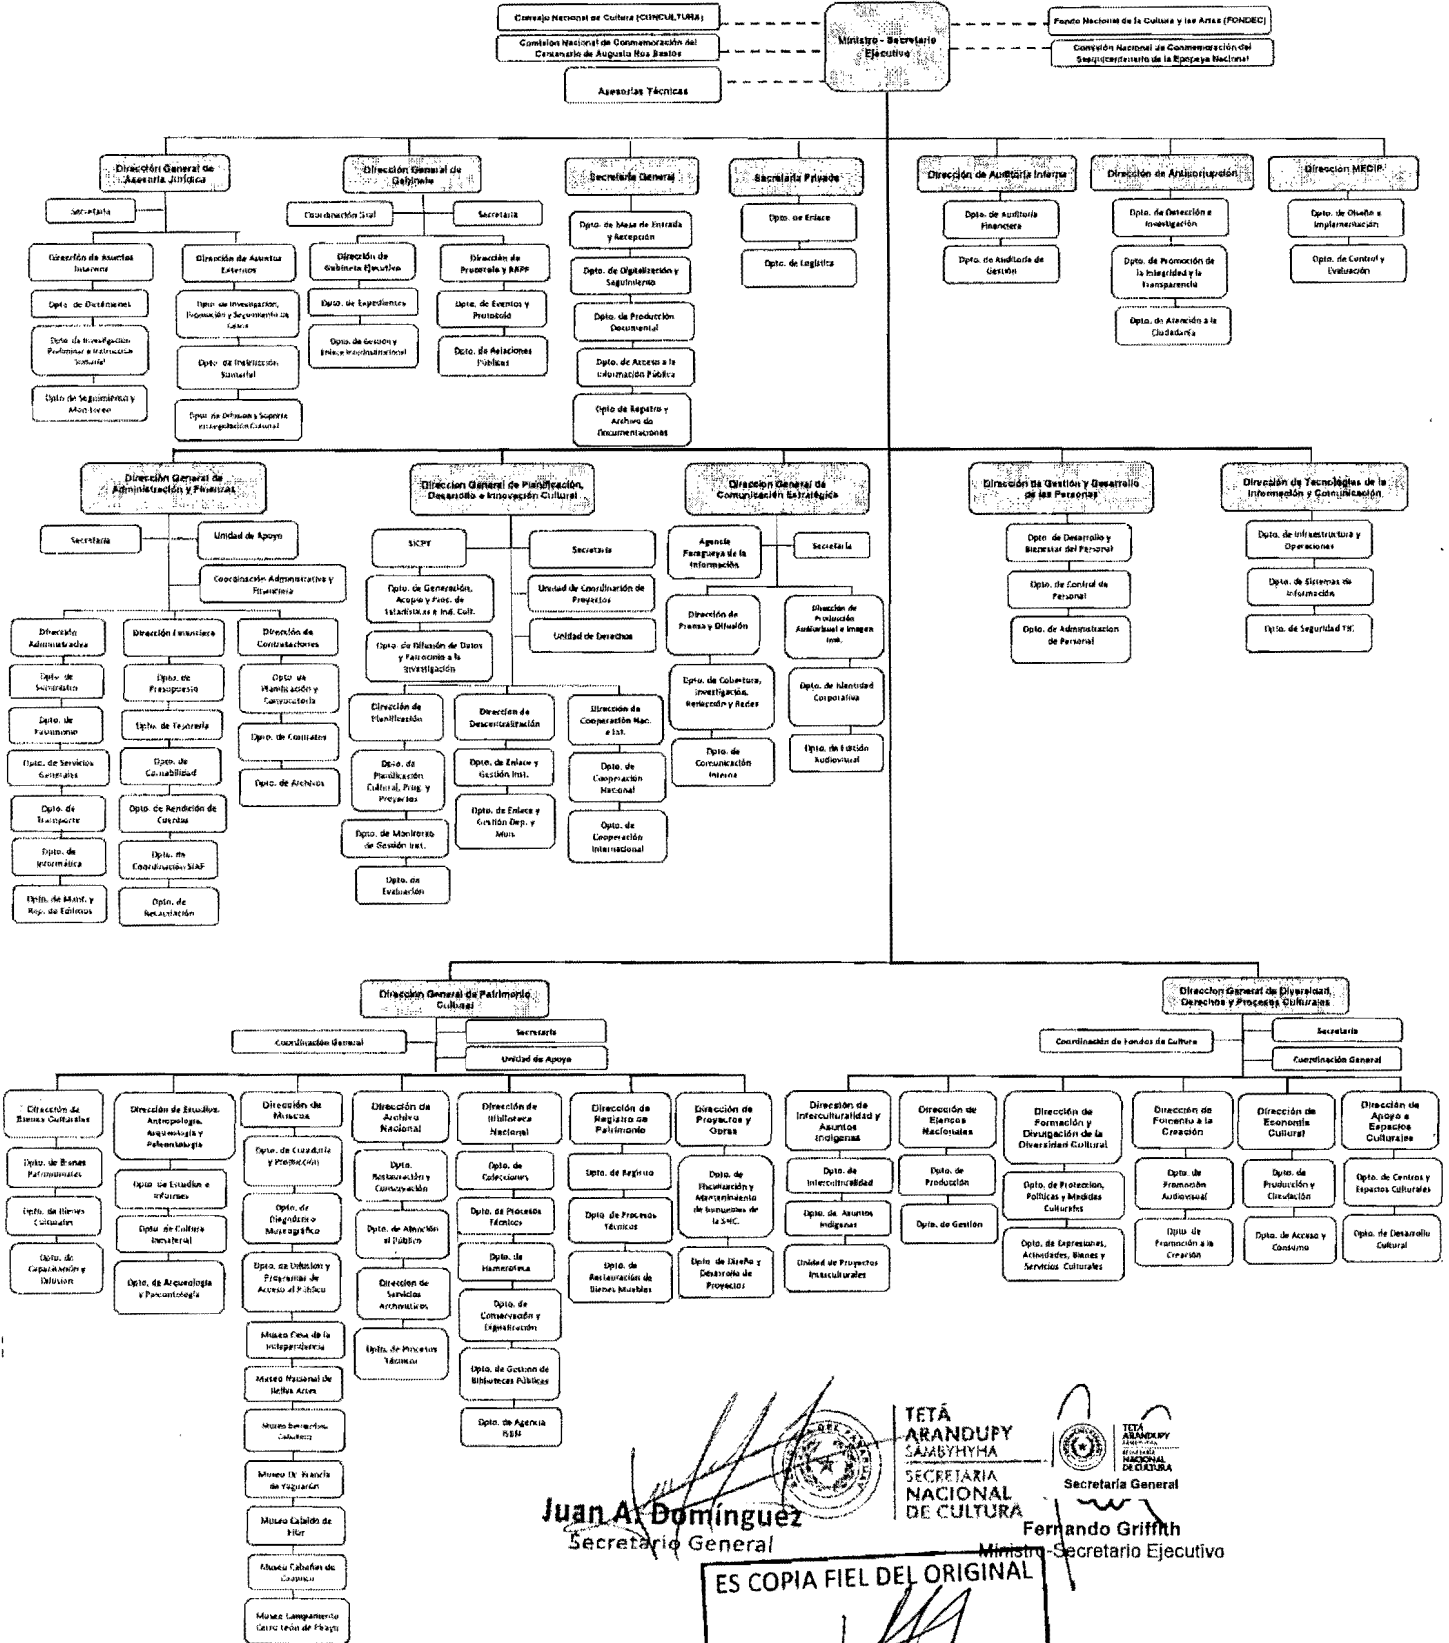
Consejo Nacional de Cultura (CONCULTURA)

Comisión Nacional de Conmemoración del Centenario de Augusto Roa Bastos

Asesorías Técnicas

Ministro - Secretario Ejecutivo

Fondo Nacional de la Cultura y las Artes (FONDEC)

Comisión Nacional de Conmemoración del Sesquicentenario de la Epopeya Nacional

Dirección General de Asesoría Jurídica
Secretaría
Dirección de Asuntos Internos
Dpto. de Dictámenes
Dpto. de Investigación Preliminar e Instrucción Sumarial
Dpto. de Seguimiento y Monitoreo
Dirección de Asuntos Externos
Dpto. de Investigación, Promoción y Seguimiento de Casos
Dpto. de Prevención Sumarial
Dpto. de Defensa y Soporte en Legislación Cultural

Dirección General de Gabinete
Coordinación Gral
Secretaría
Dirección de Gabinete Ejecutivo
Dpto. de Expedientes
Dpto. de Gestión y Enlace Interinstitucional
Dirección de Protocolo y RRPP
Dpto. de Eventos y Protocolo
Dpto. de Relaciones Públicas

Secretaría General
Dpto. de Mesa de Entrada y Recepción
Dpto. de Digitalización y Seguimiento
Dpto. de Producción Documental
Dpto. de Acceso a la Información Pública
Dpto. de Registro y Archivo de Documentaciones

Secretaría Privada
Dpto. de Enlace
Dpto. de Logística

Dirección de Auditoría Interna
Dpto. de Auditoría Financiera
Dpto. de Auditoría de Gestión

Dirección de Anticorrupción
Dpto. de Detección e Investigación
Dpto. de Promoción de la Integridad y la Transparencia
Dpto. de Atención a la Ciudadanía

Dirección MECIP
Dpto. de Diseño e Implementación
Dpto. de Control y Evaluación

Dirección General de Administración y Finanzas
Secretaría
Unidad de Apoyo
Coordinación Administrativa y Financiera
Dirección Administrativa
Dpto. de Suministro
Dpto. de Patrimonio
Dpto. de Servicios Generales
Dpto. de Transporte
Dpto. de Informática
Dpto. de Mant. y Rep. de Edificios
Dirección Financiera
Dpto. de Presupuesto
Dpto. de Tesorería
Dpto. de Contabilidad
Dpto. de Rendición de Cuentas
Dpto. de Coordinación SIAF
Dpto. de Recaudación
Dirección de Contrataciones
Dpto. de Planificación y Convocatoria
Dpto. de Contratos
Dpto. de Archivos

Dirección General de Planificación, Desarrollo e Innovación Cultural
SICPY
Secretaría
Unidad de Coordinación de Proyectos
Unidad de Derechos
Dpto. de Generación, Acopio y Proc. de Estadísticas e Ind. Cult.
Dpto. de Difusión de Datos y Patrocinio a la Investigación
Dirección de Planificación
Dpto. de Planificación Cultural, Prog. y Proyectos
Dpto. de Monitoreo de Gestión Inst.
Dpto. de Evaluación
Dirección de Descentralización
Dpto. de Enlace y Gestión Inst.
Dpto. de Enlace y Gestión Dep. y Mun.
Dirección de Cooperación Nac. e Int.
Dpto. de Cooperación Nacional
Dpto. de Cooperación Internacional

Dirección General de Comunicación Estratégica
Agencia Paraguaya de la Información
Secretaría
Dirección de Prensa y Difusión
Dpto. de Cobertura, Investigación, Redacción y Redes
Dpto. de Comunicación Interna
Dirección de Producción Audiovisual e Imagen Inst.
Dpto. de Identidad Corporativa
Dpto. de Edición Audiovisual

Dirección de Gestión y Desarrollo de las Personas
Dpto. de Desarrollo y Bienestar del Personal
Dpto. de Control de Personal
Dpto. de Administración de Personal

Dirección de Tecnologías de la Información y Comunicación
Dpto. de Infraestructura y Operaciones
Dpto. de Sistemas de Información
Dpto. de Seguridad TIC

Dirección General de Patrimonio Cultural
Coordinación General
Secretaría
Unidad de Apoyo
Dirección de Bienes Culturales
Dpto. de Bienes Patrimoniales
Dpto. de Bienes Culturales
Dpto. de Capacitación y Difusión
Dirección de Estudios Antropología, Arqueología y Paleontología
Dpto. de Estudios e Informes
Dpto. de Cultura Inmaterial
Dpto. de Arqueología y Paleontología
Dirección de Museos
Dpto. de Curaduría y Protección
Dpto. de Diagnóstico Museográfico
Dpto. de Difusión y Programas de Acceso al Público
Museo Casa de la Independencia
Museo Nacional de Bellas Artes
Museo Bernardino Caballero
Museo Dr. Francia de Yaguarón
Museo Cabildo de Pilar
Museo Cabañas de Caapucú
Museo Campamento Cerro León de Pirayú
Dirección de Archivo Nacional
Dpto. Restauración y Conservación
Dpto. de Atención al Público
Dirección de Servicios Archivísticos
Dpto. de Procesos Técnicos
Dirección de Biblioteca Nacional
Dpto. de Colecciones
Dpto. de Procesos Técnicos
Dpto. de Hemeroteca
Dpto. de Conservación y Digitalización
Dpto. de Gestión de Bibliotecas Públicas
Dpto. de Agencia ISBN
Dirección de Registro de Patrimonio
Dpto. de Registro
Dpto. de Procesos Técnicos
Dpto. de Restauración de Bienes Muebles
Dirección de Proyectos y Obras
Dpto. de Fiscalización y Mantenimiento de Inmuebles de la SNC
Dpto. de Diseño y Desarrollo de Proyectos

Dirección General de Diversidad, Derechos y Procesos Culturales
Coordinación de Fondos de Cultura
Secretaría
Coordinación General
Dirección de Interculturalidad y Asuntos Indígenas
Dpto. de Interculturalidad
Dpto. de Asuntos Indígenas
Unidad de Proyectos Interculturales
Dirección de Elencos Nacionales
Dpto. de Producción
Dpto. de Gestión
Dirección de Formación y Divulgación de la Diversidad Cultural
Dpto. de Protección, Políticas y Medidas Culturales
Dpto. de Expresiones, Actividades, Bienes y Servicios Culturales
Dirección de Fomento a la Creación
Dpto. de Promoción Audiovisual
Dpto. de Promoción a la Creación
Dirección de Economía Cultural
Dpto. de Producción y Circulación
Dpto. de Acceso y Consumo
Dirección de Apoyo a Espacios Culturales
Dpto. de Centros y Espacios Culturales
Dpto. de Desarrollo Cultural

TETÃ ARANDUPY SAMBYHYHA
SECRETARIA NACIONAL DE CULTURA
Juan A. Domínguez
Secretario General
TETÃ ARANDUPY SAMBYHYHA SECRETARÍA NACIONAL DE CULTURA
Secretaría General
Fernando Griffith
Ministro-Secretario Ejecutivo
ES COPIA FIEL DEL ORIGINAL